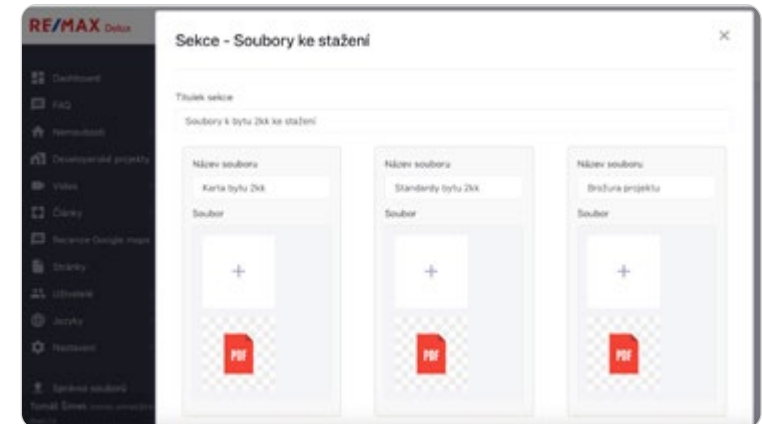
RE/MAX Delux

Dashboard
FAQ
Nemovitosti
Developerské projekty
Video
Články
Recenze Google maps
Stránky
Uživatelé
Jazyky
Nastavení

Správce souborů
Tomáš Šimek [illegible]

Sekce - Soubory ke stažení

×

Titulek sekce

Soubory k bytu 2kk ke stažení

Název souboru
Karta bytu 2kk
Soubor
+
PDF

Název souboru
Standardy bytu 2kk
Soubor
+
PDF

Název souboru
Brožura projektu
Soubor
+
PDF